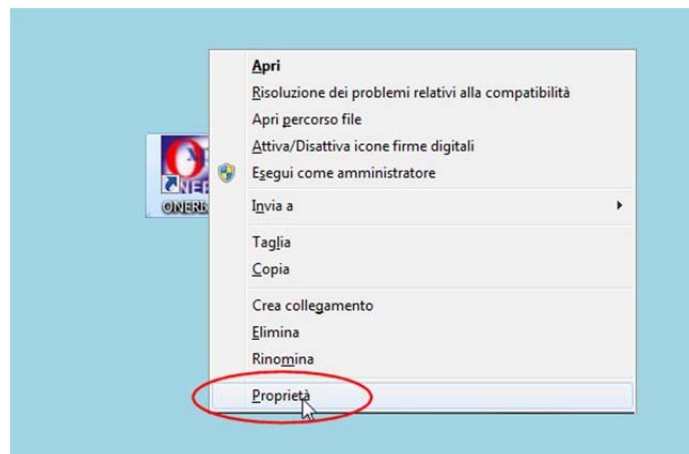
NER
ONERI

Apri
Risoluzione dei problemi relativi alla compatibilità
Apri percorso file
Attiva/Disattiva icone firme digitali
Esegui come amministratore
Invia a
Taglia
Copia
Crea collegamento
Elimina
Rinomina
Proprietà